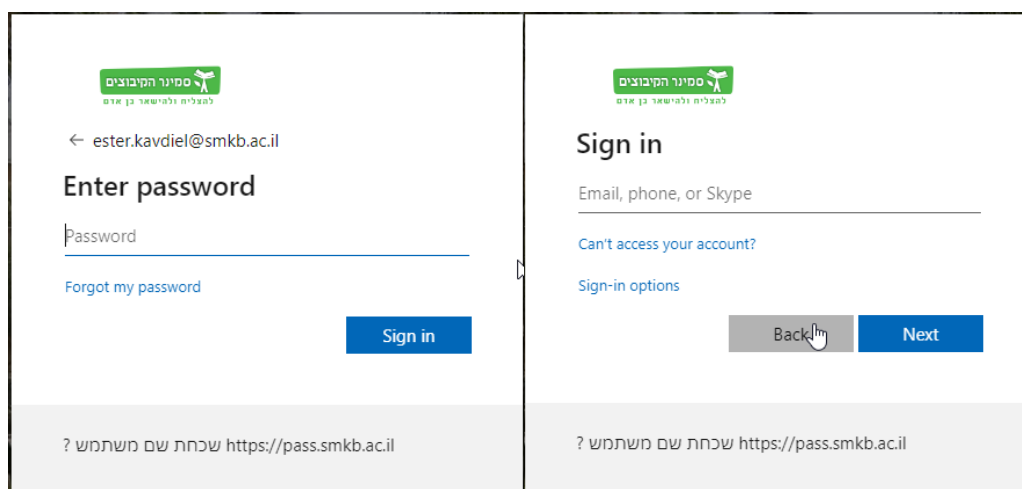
סמינר הקיבוצים
להצליח ולהישאר בן אדם

← ester.kavdiel@smkb.ac.il

Enter password

Password

Forgot my password

Sign in

https://pass.smkb.ac.il שכחת שם משתמש ?

סמינר הקיבוצים
להצליח ולהישאר בן אדם

Sign in

Email, phone, or Skype

Can't access your account?

Sign-in options

Back

Next

https://pass.smkb.ac.il שכחת שם משתמש ?